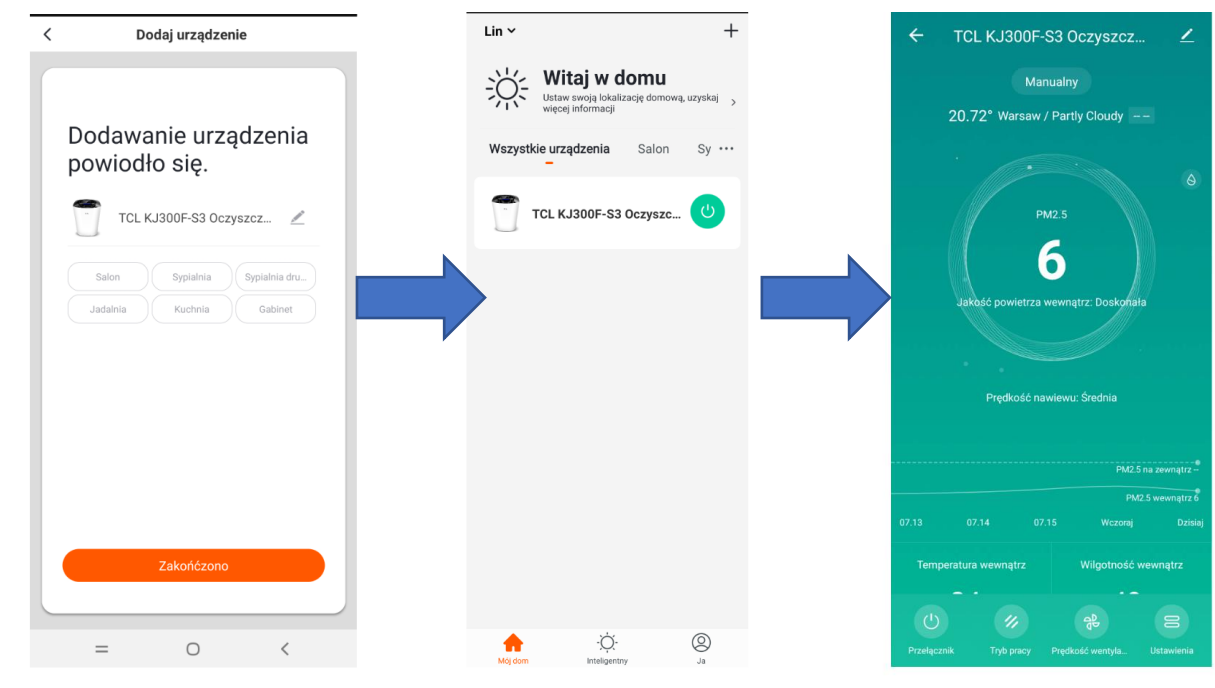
Dodaj urządzenie

Dodawanie urządzenia powiodło się.

TCL KJ300F-S3 Oczyszcz...

Salon
Sypialnia
Sypialnia dru...
Jadalnia
Kuchnia
Gabinet

Zakończono

Lin

Witaj w domu
Ustaw swoją lokalizację domową, uzyskaj więcej informacji

Wszystkie urządzenia
Salon
Sy

TCL KJ300F-S3 Oczyszcz...

Mój dom
Inteligentny
Ja

TCL KJ300F-S3 Oczyszcz...

Manualny

20.72° Warsaw / Partly Cloudy --

PM2.5
6
Jakość powietrza wewnątrz: Doskonała

Prędkość nawiewu: Średnia

PM2.5 na zewnątrz --
PM2.5 wewnątrz 6

07.13
07.14
07.15
Wczoraj
Dzisiaj

Temperatura wewnątrz
Wilgotność wewnątrz

Przełącznik
Tryb pracy
Prędkość wentyla...
Ustawienia